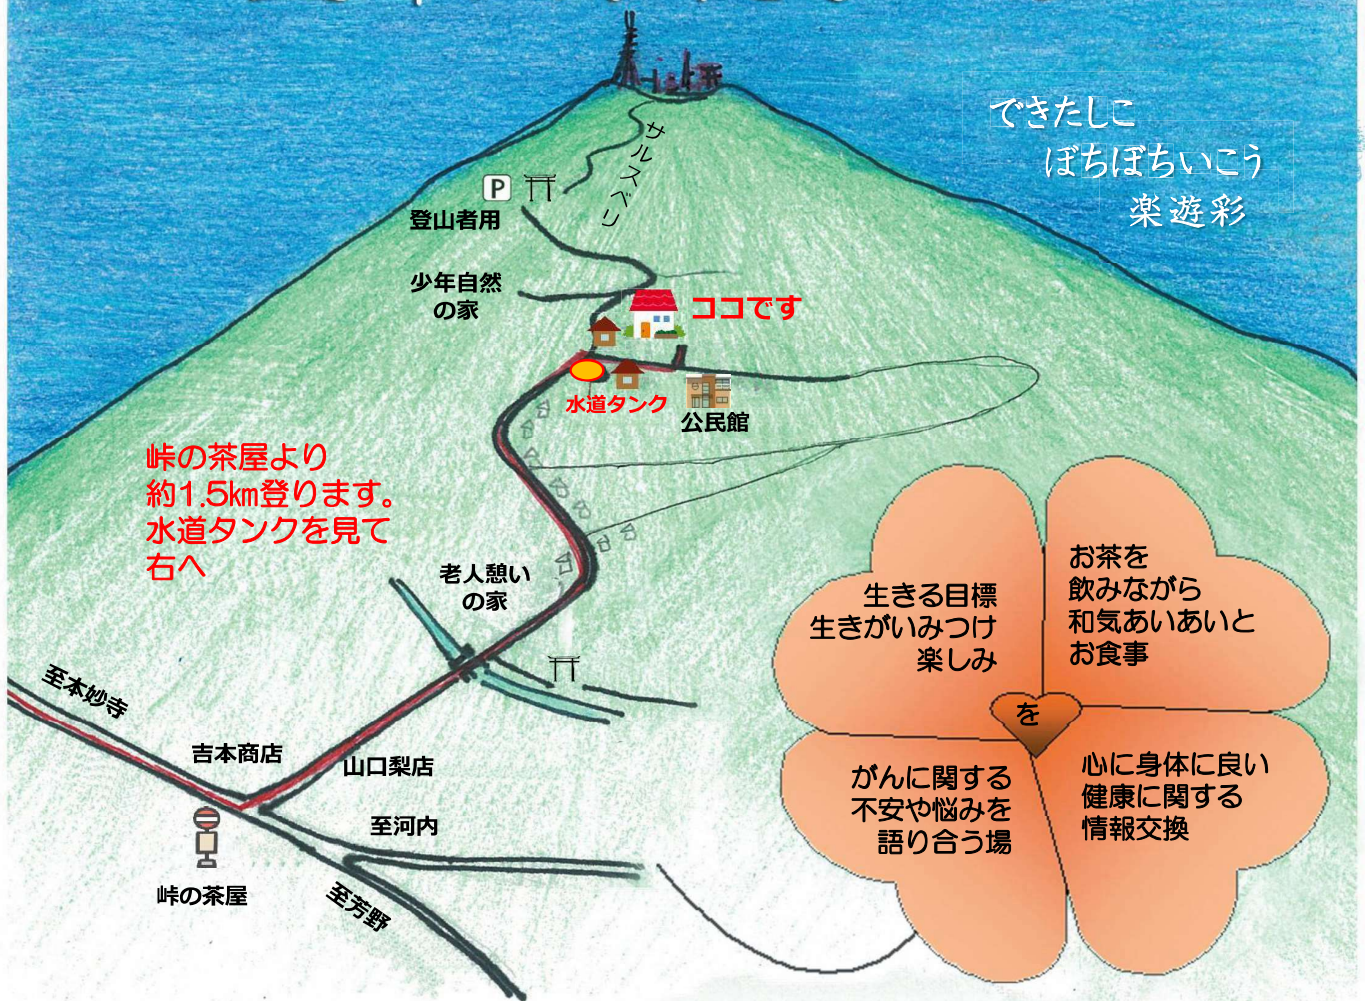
できたしこ
ぼちぼちいこう
楽遊彩

P

サルスベリ

登山者用

少年自然の家

ココです

水道タンク

公民館

峠の茶屋より
約1.5km登ります。
水道タンクを見て
右へ

老人憩いの家

至本妙寺

吉本商店

山口梨店

至河内

峠の茶屋

至芳野

生きる目標
生きがいみつけ
楽しみ

お茶を
飲みながら
和気あいあいと
お食事

を

がんに関する
不安や悩みを
語り合う場

心に身体に良い
健康に関する
情報交換